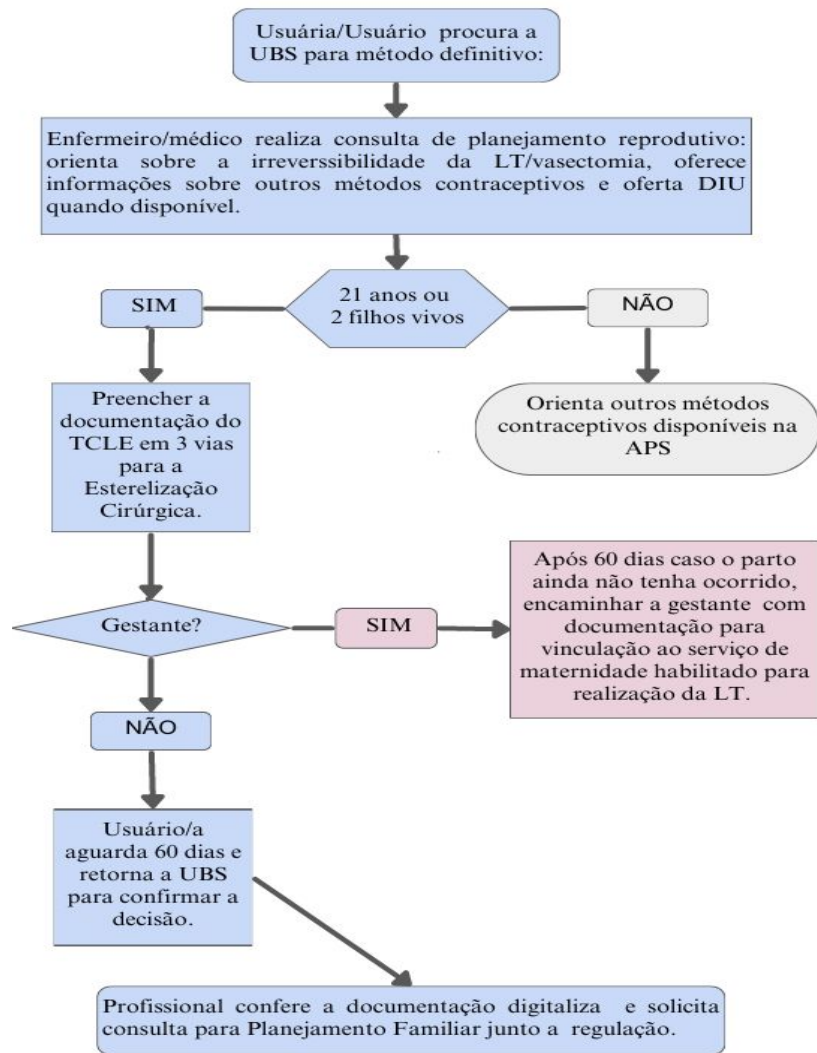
Usuária/Usuário procura a UBS para método definitivo:

Enfermeiro/médico realiza consulta de planejamento reprodutivo: orienta sobre a irreverssibilidade da LT/vasectomia, oferece informações sobre outros métodos contraceptivos e oferta DIU quando disponível.

SIM

21 anos ou 2 filhos vivos

NÃO

Preencher a documentação do TCLE em 3 vias para a Esterelização Cirúrgica.

Orienta outros métodos contraceptivos disponíveis na APS

Gestante?

SIM

Após 60 dias caso o parto ainda não tenha ocorrido, encaminhar a gestante com documentação para vinculação ao serviço de maternidade habilitado para realização da LT.

NÃO

Usuário/a aguarda 60 dias e retorna a UBS para confirmar a decisão.

Profissional confere a documentação digitaliza e solicita consulta para Planejamento Familiar junto a regulação.